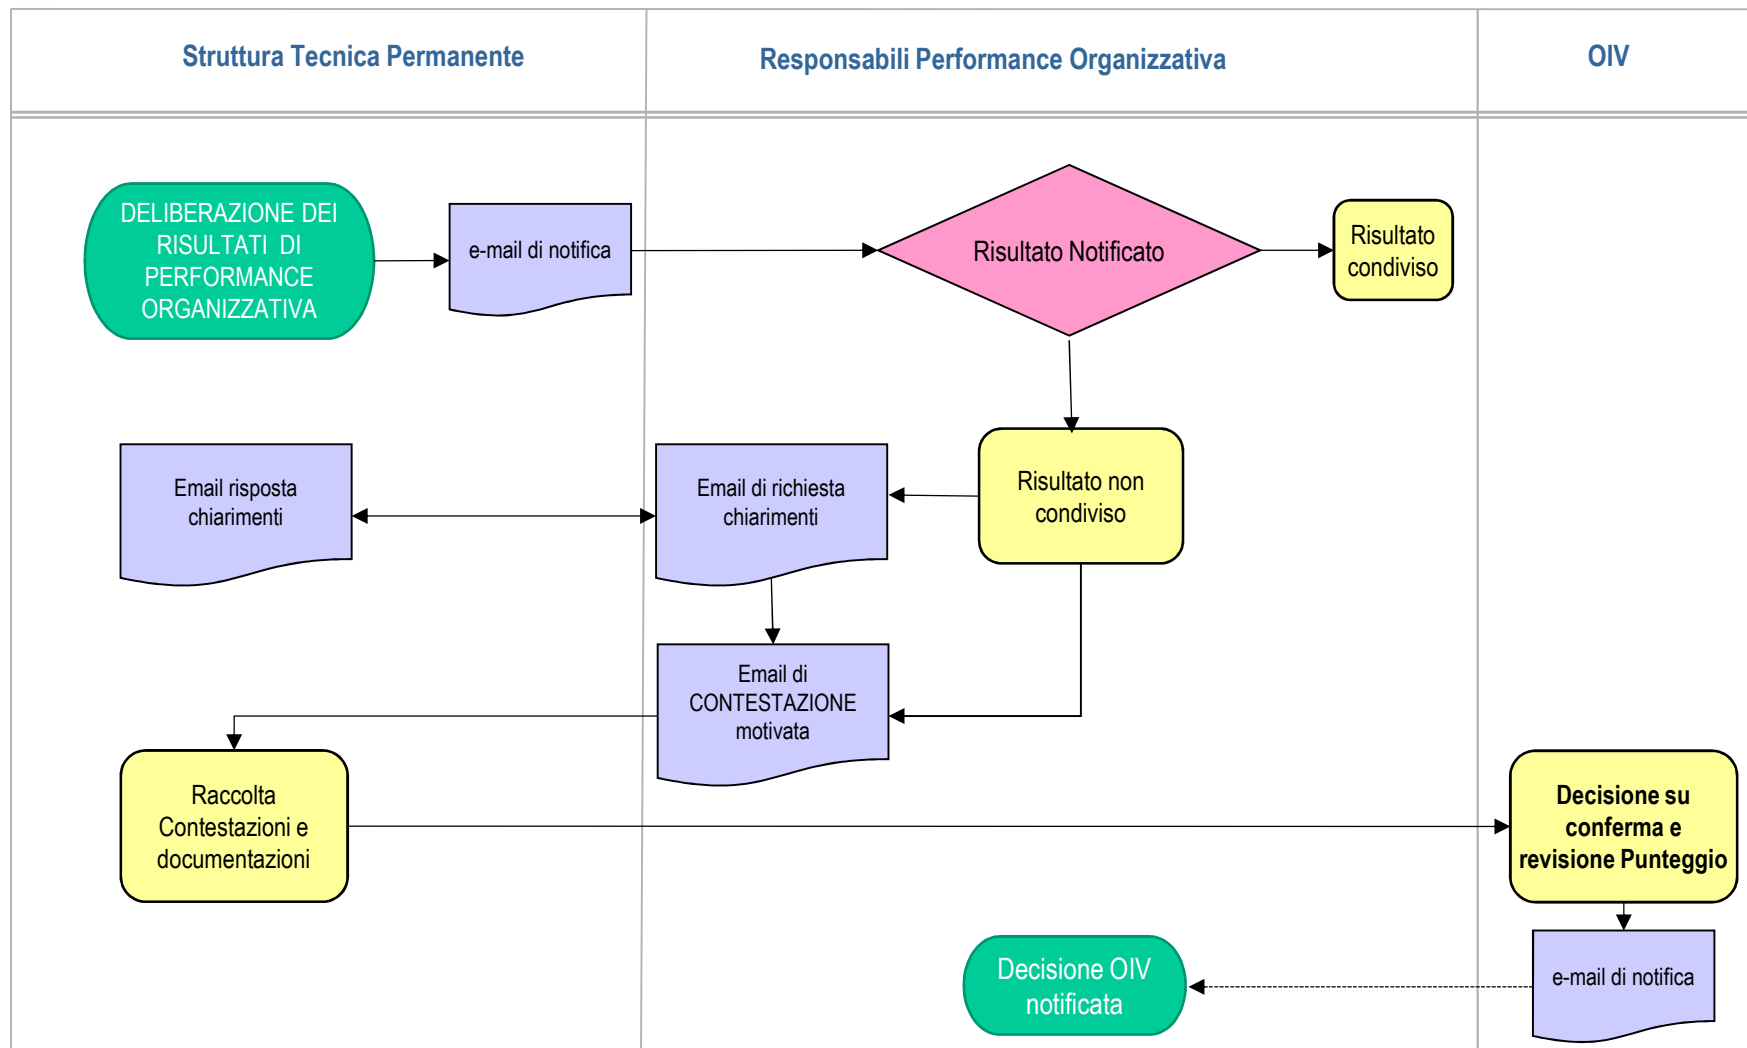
Struttura Tecnica Permanente

Responsabili Performance Organizzativa

OIV

DELIBERAZIONE DEI RISULTATI DI PERFORMANCE ORGANIZZATIVA

e-mail di notifica

Risultato Notificato

Risultato condiviso

Risultato non condiviso

Email risposta chiarimenti

Email di richiesta chiarimenti

Email di CONTESTAZIONE motivata

Raccolta Contestazioni e documentazioni

Decisione su conferma e revisione Punteggio

e-mail di notifica

Decisione OIV notificata